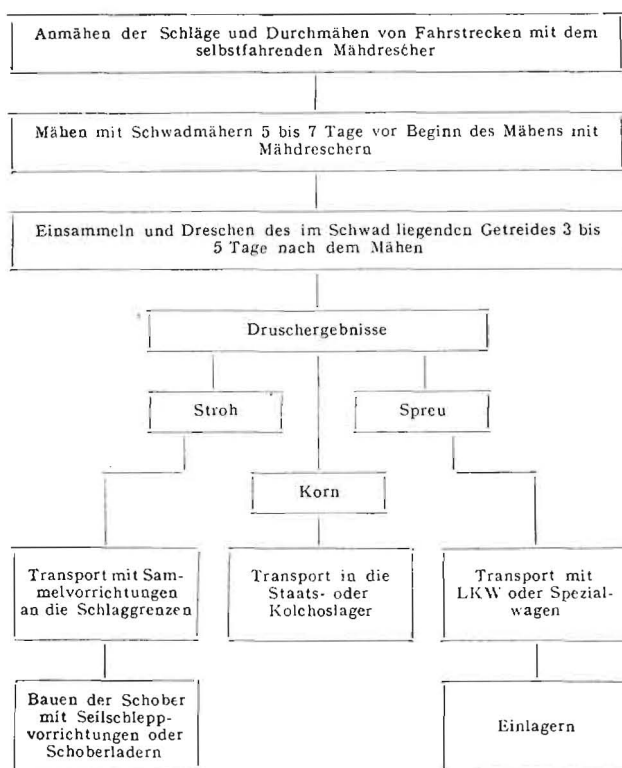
Anmähen der Schläge und Durchmähen von Fahrstrecken mit dem selbstfahrenden Mähdrescher

Mähen mit Schwadmähern 5 bis 7 Tage vor Beginn des Mähens mit Mähdreschern

Einsammeln und Dreschen des im Schwad liegenden Getreides 3 bis 5 Tage nach dem Mähen

Druschergebnisse

Stroh

Spreu

Korn

Transport mit Sammelvorrichtungen an die Schlaggrenzen

Transport in die Staats- oder Kolchoslager

Transport mit LKW oder Spezialwagen

Bauen der Schober mit Seilschleppvorrichtungen oder Schoberladern

Einlagern